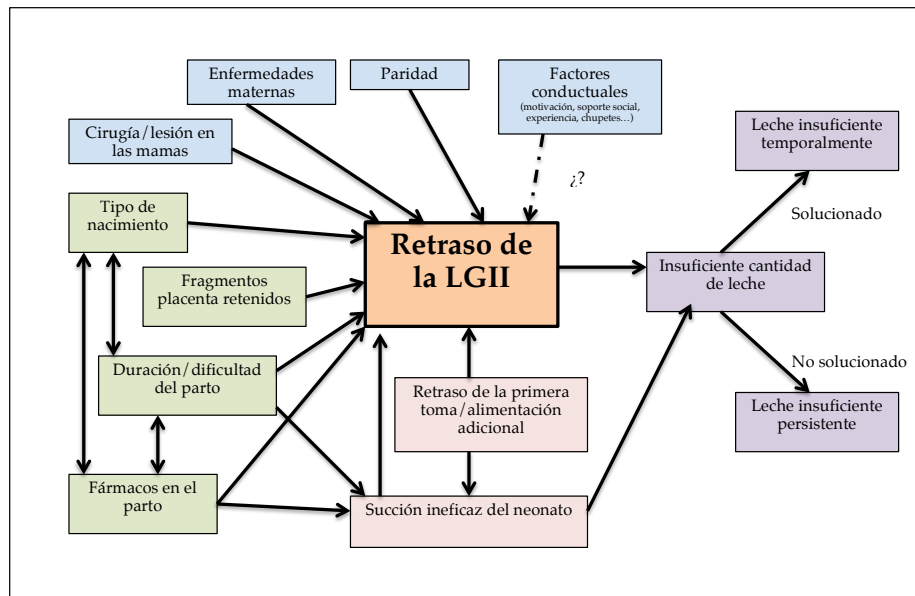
Enfermedades maternas

Paridad

Factores conductuales
(motivación, soporte social, experiencia, chupetes…)

Cirugía/lesión en las mamas

¿?

Leche insuficiente temporalmente

Tipo de nacimiento

Solucionado

Retraso de la LGII

Fragmentos placenta retenidos

Insuficiente cantidad de leche

Duración/dificultad del parto

No solucionado

Retraso de la primera toma/alimentación adicional

Leche insuficiente persistente

Fármacos en el parto

Succión ineficaz del neonato